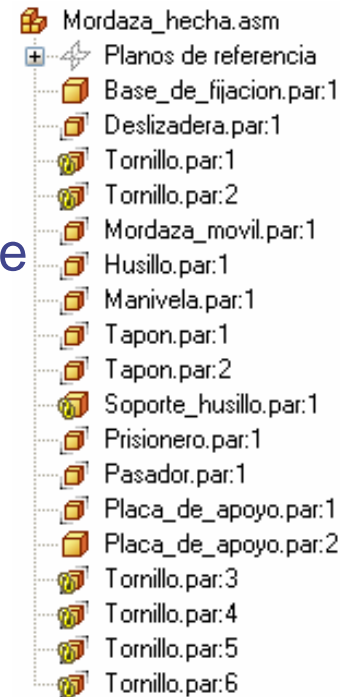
Mordaza_hecha.asm
Planos de referencia
Base_de_fijacion.par:1
Deslizadera.par:1
Tornillo.par:1
Tornillo.par:2
Mordaza_movil.par:1
Husillo.par:1
Manivela.par:1
Tapon.par:1
Tapon.par:2
Soporte_husillo.par:1
Prisionero.par:1
Pasador.par:1
Placa_de_apoyo.par:1
Placa_de_apoyo.par:2
Tornillo.par:3
Tornillo.par:4
Tornillo.par:5
Tornillo.par:6

e